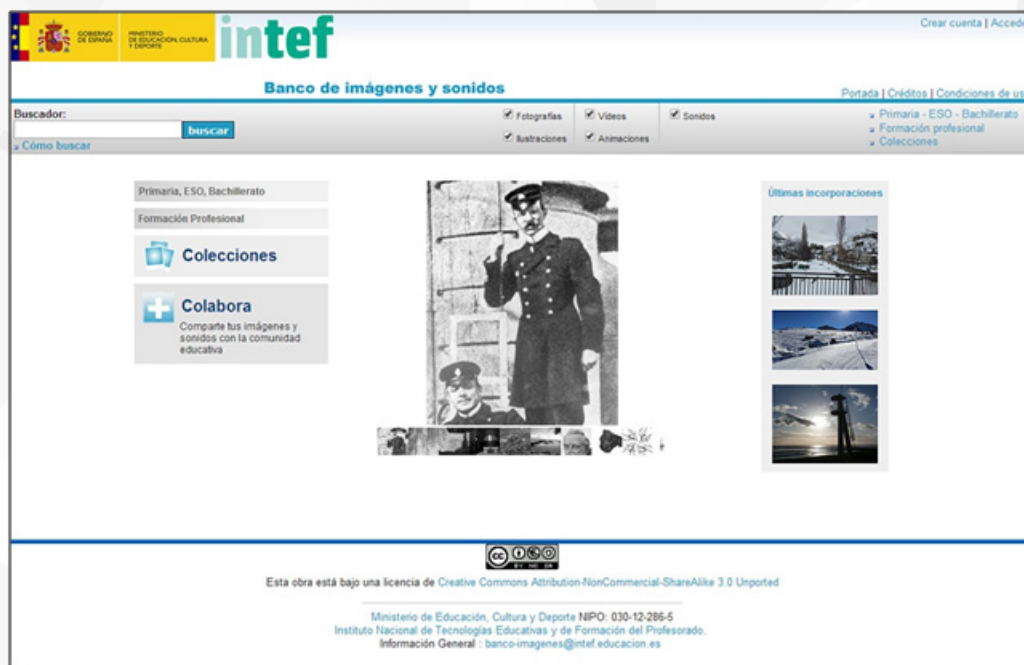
GOBIERNO DE ESPAÑA MINISTERIO DE EDUCACIÓN, CULTURA Y DEPORTE intef

Crear cuenta | Acceder

Banco de imágenes y sonidos

Portada | Créditos | Condiciones de us

Buscador:
buscar
Cómo buscar

Fotografías
Ilustraciones
Videos
Animaciones
Sonidos

Primaria - ESO - Bachillerato
Formación profesional
Colecciones

Primaria, ESO, Bachillerato

Formación Profesional

Colecciones

Colabora
Comparte tus imágenes y sonidos con la comunidad educativa

Últimas incorporaciones

cc BY NC SA

Esta obra está bajo una licencia de Creative Commons Attribution-NonCommercial-ShareAlike 3.0 Unported

Ministerio de Educación, Cultura y Deporte NIPO: 030-12-286-5
Instituto Nacional de Tecnologías Educativas y de Formación del Profesorado.
Información General : banco-imagenes@intef.educacion.es